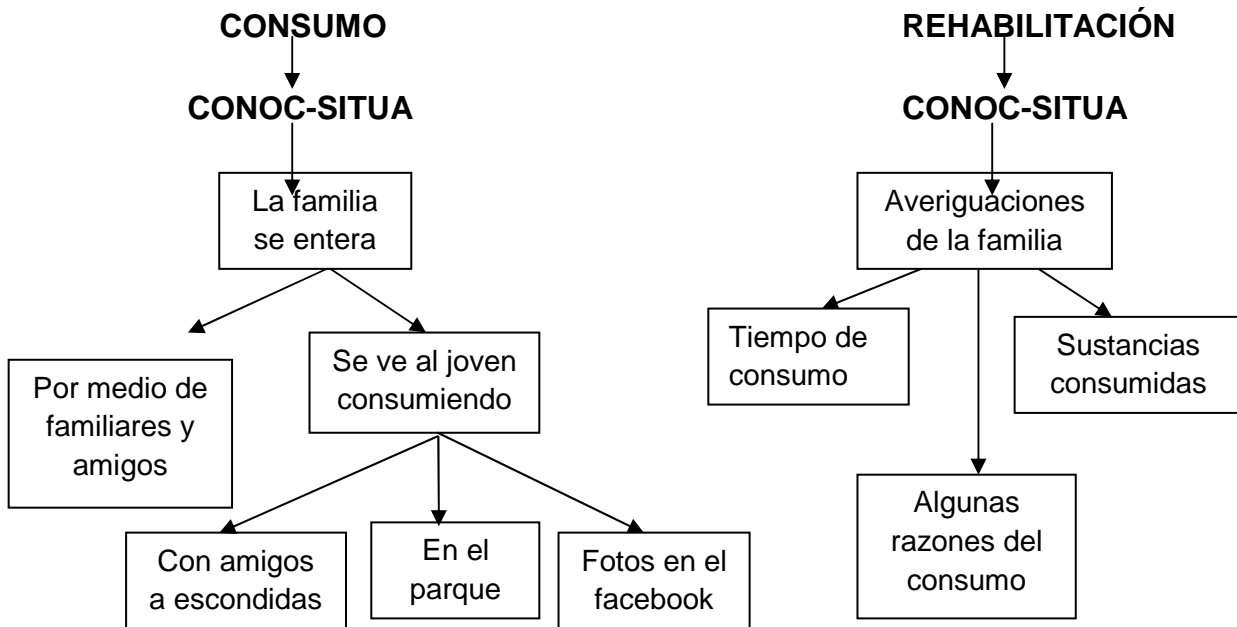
CONSUMO

CONOC-SITUA

La familia se entera

Por medio de familiares y amigos

Se ve al joven consumiendo

Con amigos a escondidas

En el parque

Fotos en el facebook

REHABILITACIÓN

CONOC-SITUA

Averiguaciones de la familia

Tiempo de consumo

Sustancias consumidas

Algunas razones del consumo